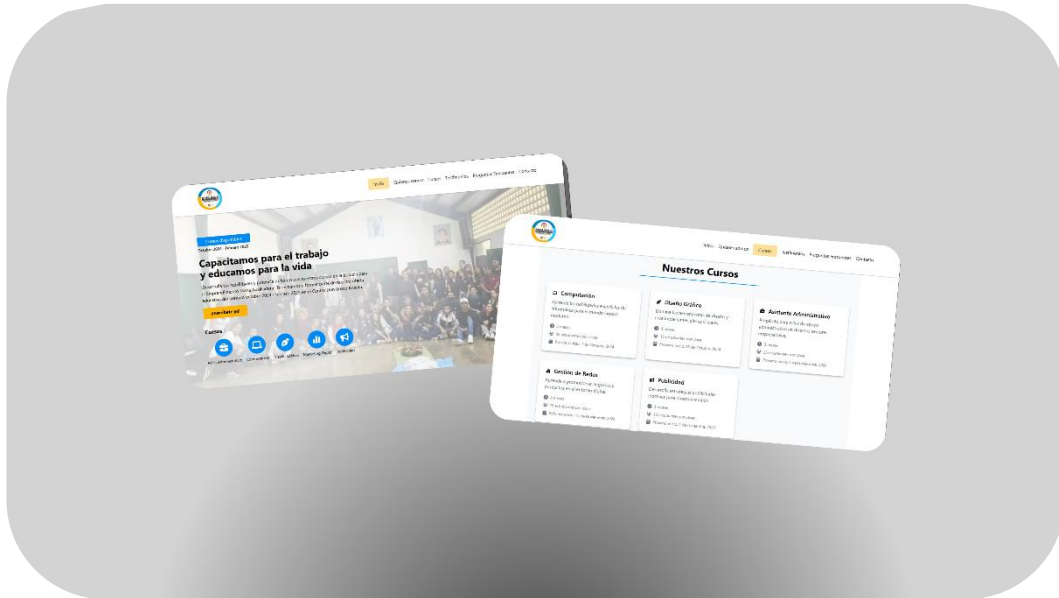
Inicio Quiénes somos Cursos Testimonios Preguntas frecuentes Contacto

Capacitamos para el trabajo y educamos para la vida

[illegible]

Inscríbete ya!

Cursos

Inicio Quiénes somos Cursos Testimonios Preguntas frecuentes Contacto

Nuestros Cursos

Computación

Diseño Gráfico

Auxiliar Administrativo

Gestión de Redes

Publicidad